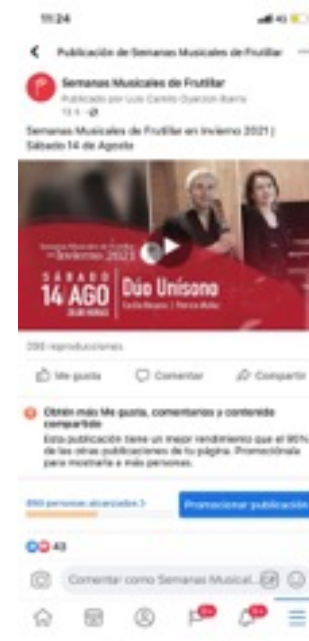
11:24

Publicación de Semanas Musicales de Frutillar

Semanas Musicales de Frutillar
Publicado por Luis Camilo Quezada Ibarra
13 h

Semanas Musicales de Frutillar en Invierno 2021 | Sábado 14 de Agosto

Semanas Musicales de Frutillar en Invierno 2021

SÁBADO 14 AGO 20:00 HORAS

Dúo Unísono
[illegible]

200 reproducciones

Me gusta Comentar Compartir

Obtén más Me gusta, comentarios y contenido compartido
Esta publicación tiene un mejor rendimiento que el 95% de las otras publicaciones de tu página. Promociónala para mostrarla a más personas.

890 personas alcanzadas >

Promocionar publicación

43

Comentar como Semanas Musical...